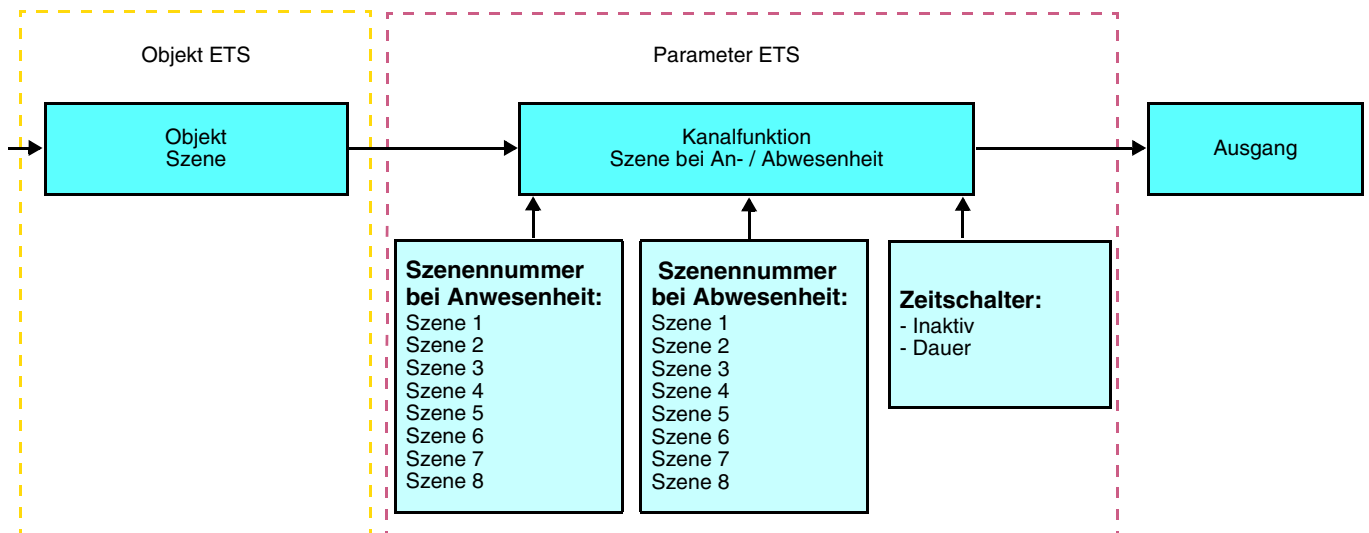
Objekt ETS

Parameter ETS

Objekt
Szene

Kanalfunktion
Szene bei An- / Abwesenheit

Ausgang

Szenennummer bei Anwesenheit:
Szene 1
Szene 2
Szene 3
Szene 4
Szene 5
Szene 6
Szene 7
Szene 8

Szenennummer bei Abwesenheit:
Szene 1
Szene 2
Szene 3
Szene 4
Szene 5
Szene 6
Szene 7
Szene 8

Zeitschalter:
- Inaktiv
- Dauer